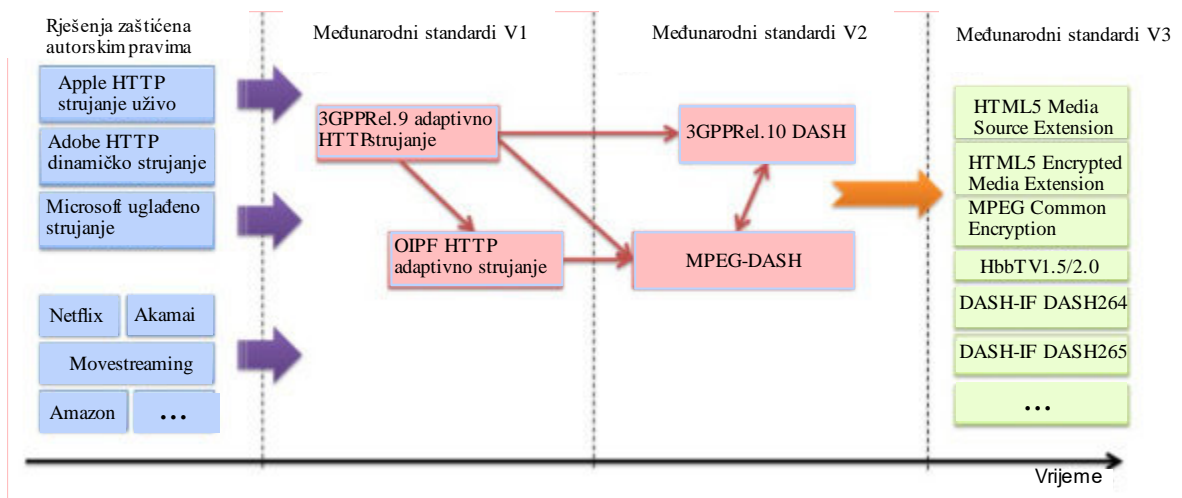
Rješenja zaštićena autorskim pravima

Međunarodni standardi V1

Međunarodni standardi V2

Međunarodni standardi V3

Apple HTTP strujanje uživo

Adobe HTTP dinamičko strujanje

Microsoft uglađeno strujanje

Netflix

Akamai

Movestreaming

Amazon

...

3GPPRel.9 adaptivno HTTPstrujanje

OIPF HTTP adaptivno strujanje

3GPPRel.10 DASH

MPEG-DASH

HTML5 Media Source Extension

HTML5 Encrypted Media Extension

MPEG Common Encryption

HbbTV1.5/2.0

DASH-IF DASH264

DASH-IF DASH265

...

Vrijeme